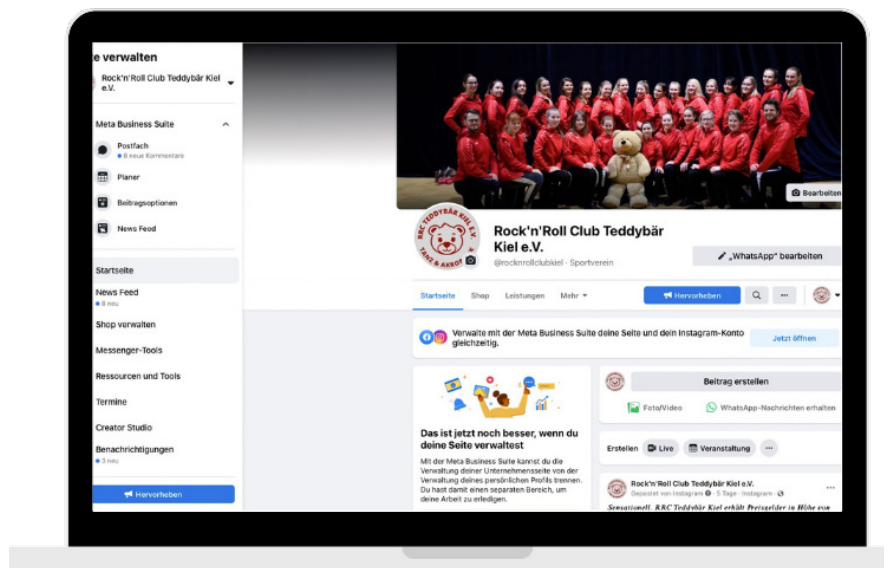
e verwalten

Rock'n'Roll Club Teddybär Kiel e.V.

Meta Business Suite

Postfach
6 neue Kommentare

Planer

Beitragsoptionen

News Feed

Startseite

News Feed
8 neu

Shop verwalten

Messenger-Tools

Ressourcen und Tools

Termine

Creator Studio

Benachrichtigungen
3 neu

Hervorheben

Bearbeiten

RRC TEDDYBÄR KIEL E.V. TANZ & AKROBATIK

Rock'n'Roll Club Teddybär Kiel e.V.

@rocknrollclubkiel · Sportverein

„WhatsApp" bearbeiten

Startseite Shop Leistungen Mehr

Hervorheben

Verwalte mit der Meta Business Suite deine Seite und dein Instagram-Konto gleichzeitig.

Jetzt öffnen

Das ist jetzt noch besser, wenn du deine Seite verwaltest

Mit der Meta Business Suite kannst du die Verwaltung deiner Unternehmensseite von der Verwaltung deines persönlichen Profils trennen. Du hast damit einen separaten Bereich, um deine Arbeit zu erledigen.

Beitrag erstellen

Foto/Video

WhatsApp-Nachrichten erhalten

Erstellen Live Veranstaltung

Rock'n'Roll Club Teddybär Kiel e.V.
Gepostet von Instagram · 5 Tage · Instagram

Sensationell. RRC Teddybär Kiel erhält Preisgelder in Höhe von